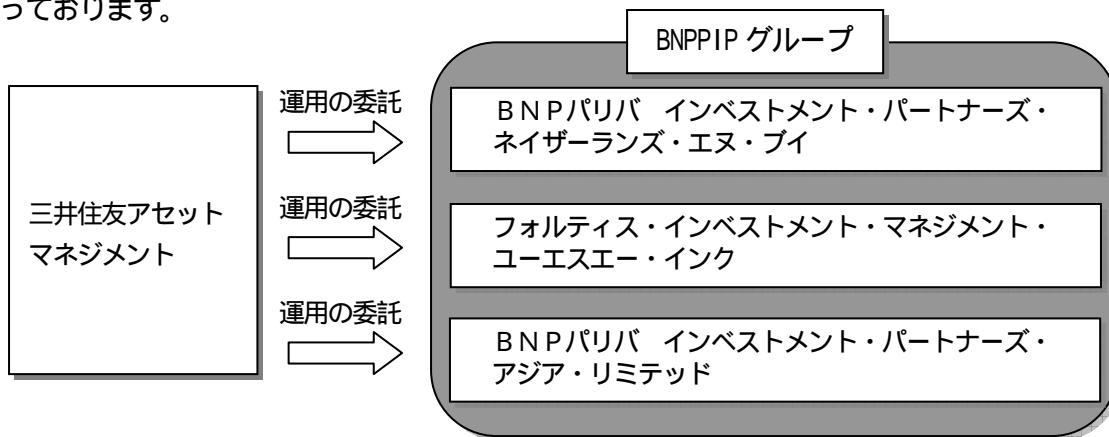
っております。

三井住友アセットマネジメント

運用の委託

運用の委託

運用の委託

BNPPIP グループ

ＢＮＰパリバ　インベストメント・パートナーズ・ネイザーランズ・エヌ・ブイ

フォルティス・インベストメント・マネジメント・ユーエスエー・インク

ＢＮＰパリバ　インベストメント・パートナーズ・アジア・リミテッド